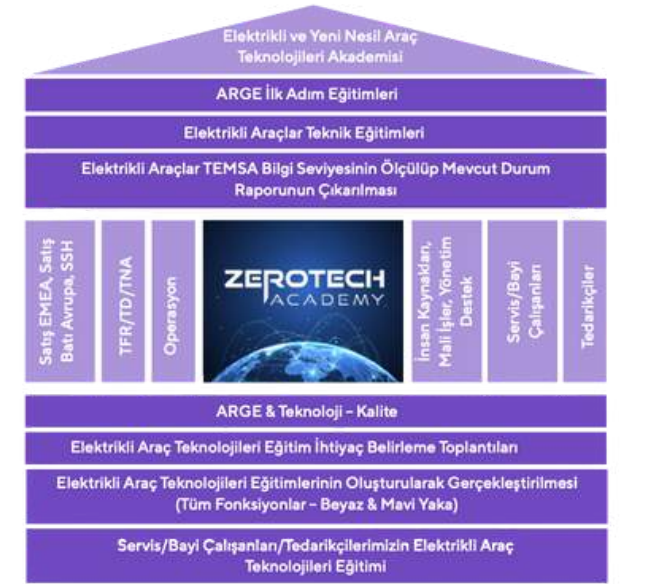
Elektrikli ve Yeni Nesil Araç Teknolojileri Akademisi

ARGE İlk Adım Eğitimleri

Elektrikli Araçlar Teknik Eğitimleri

Elektrikli Araçlar TEMSA Bilgi Seviyesinin Ölçülüp Mevcut Durum Raporunun Çıkarılması

Satış EMEA, Satış Batı Avrupa, SSH

TFR/TD/TNA

Operasyon

ZEROTECH ACADEMY

İnsan Kaynakları, Mali İşler, Yönetim Destek

Servis/Bayi Çalışanları

Tedarikçiler

ARGE & Teknoloji – Kalite

Elektrikli Araç Teknolojileri Eğitim İhtiyaç Belirleme Toplantıları

Elektrikli Araç Teknolojileri Eğitimlerinin Oluşturularak Gerçekleştirilmesi (Tüm Fonksiyonlar – Beyaz & Mavi Yaka)

Servis/Bayi Çalışanları/Tedarikçilerimizin Elektrikli Araç Teknolojileri Eğitimi